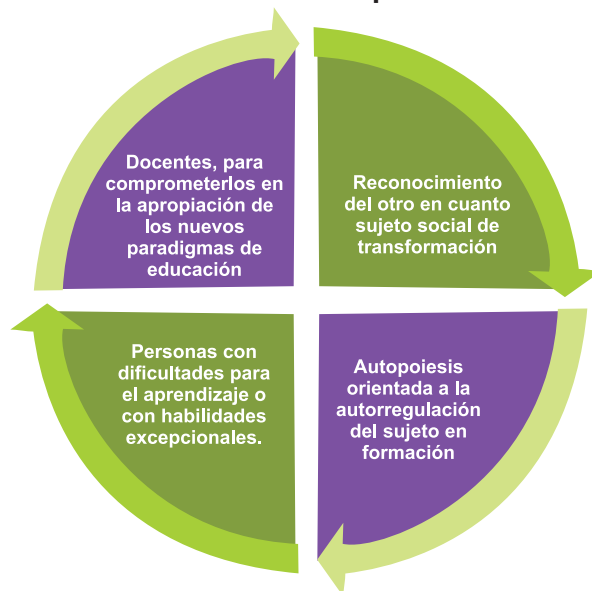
Docentes, para comprometerlos en la apropiación de los nuevos paradigmas de educación

Reconocimiento del otro en cuanto sujeto social de transformación

Autopoiesis orientada a la autorregulación del sujeto en formación

Personas con dificultades para el aprendizaje o con habilidades excepcionales.